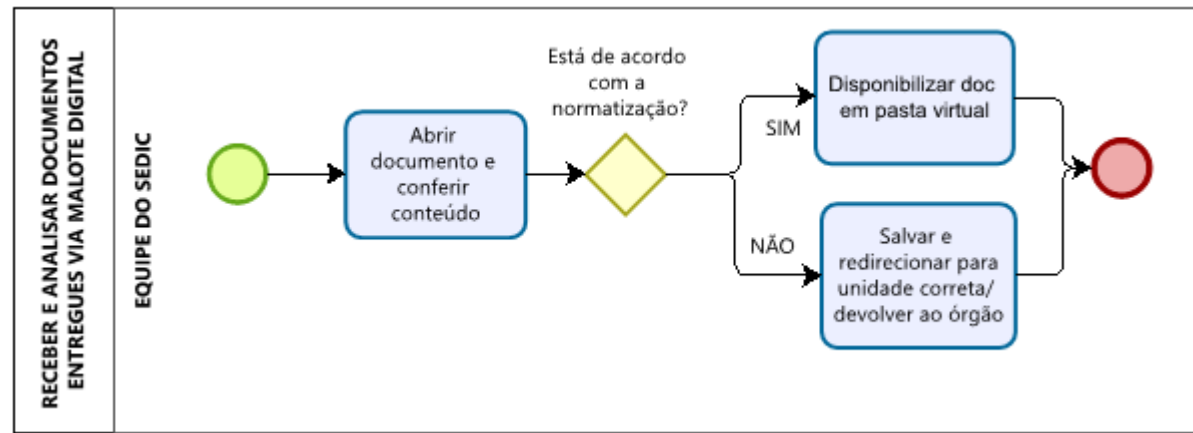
RECEBER E ANALISAR DOCUMENTOS ENTREGUES VIA MALOTE DIGITAL

EQUIPE DO SEDIC

Abrir documento e conferir conteúdo

Está de acordo com a normatização?

SIM

NÃO

Disponibilizar doc em pasta virtual

Salvar e redirecionar para unidade correta/ devolver ao órgão